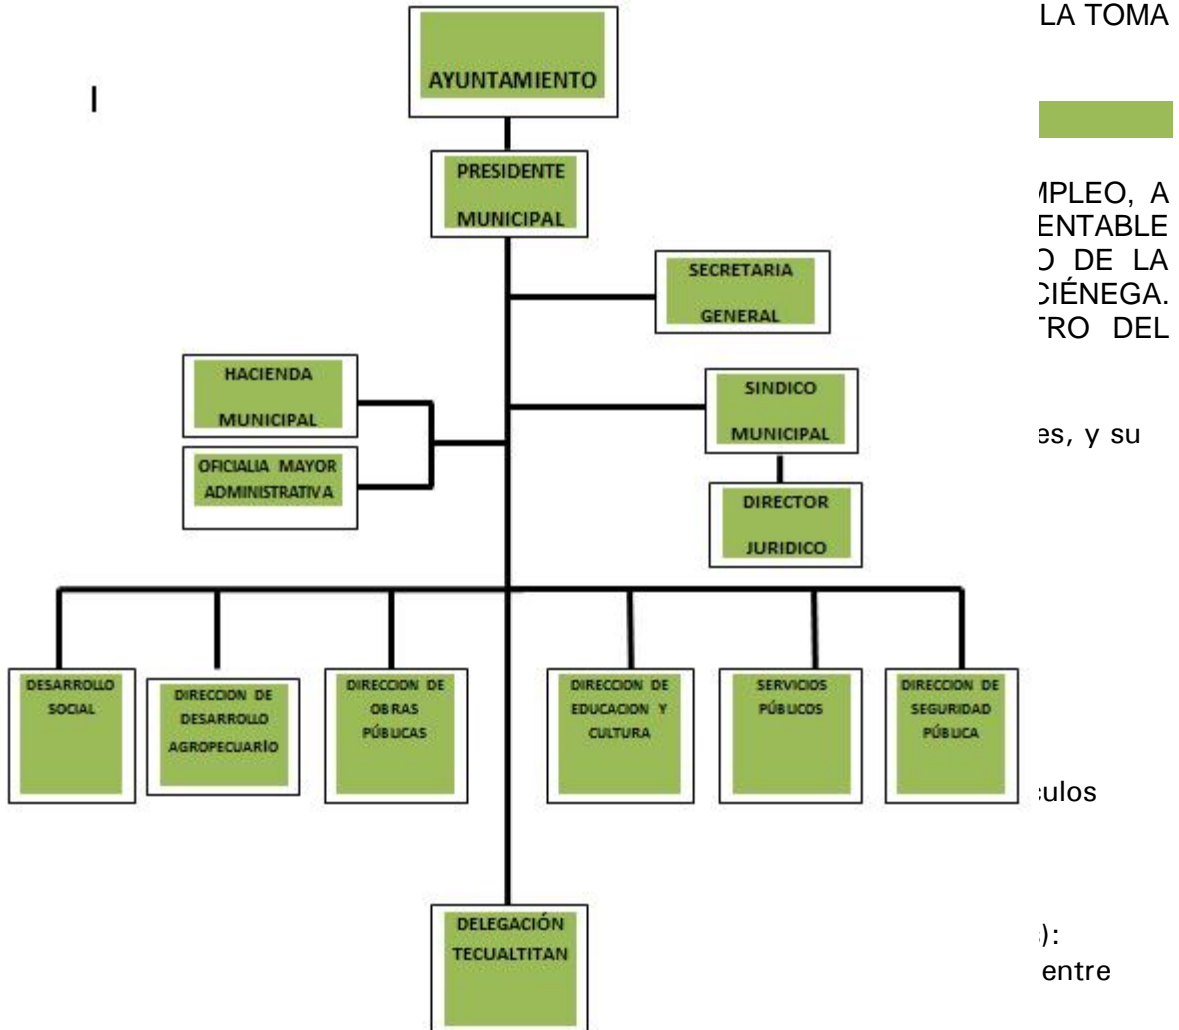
LA TOMA

I

AYUNTAMIENTO

PRESIDENTE MUNICIPAL

SECRETARIA GENERAL

HACIENDA MUNICIPAL

OFICIALIA MAYOR ADMINISTRATIVA

SINDICO MUNICIPAL

DIRECTOR JURIDICO

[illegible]MPLEO, A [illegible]ENTABLE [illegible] DE LA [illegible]CIÉNEGA. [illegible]TRO DEL

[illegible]es, y su

DESARROLLO SOCIAL

DIRECCION DE DESARROLLO AGROPECUARÍO

DIRECCION DE OBRAS PÚBLICAS

DIRECCION DE EDUCACION Y CULTURA

SERVICIOS PÚBLICOS

DIRECCION DE SEGURIDAD PÚBLICA

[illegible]ulos

DELEGACIÓN TECUALTITAN

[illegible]):
entre